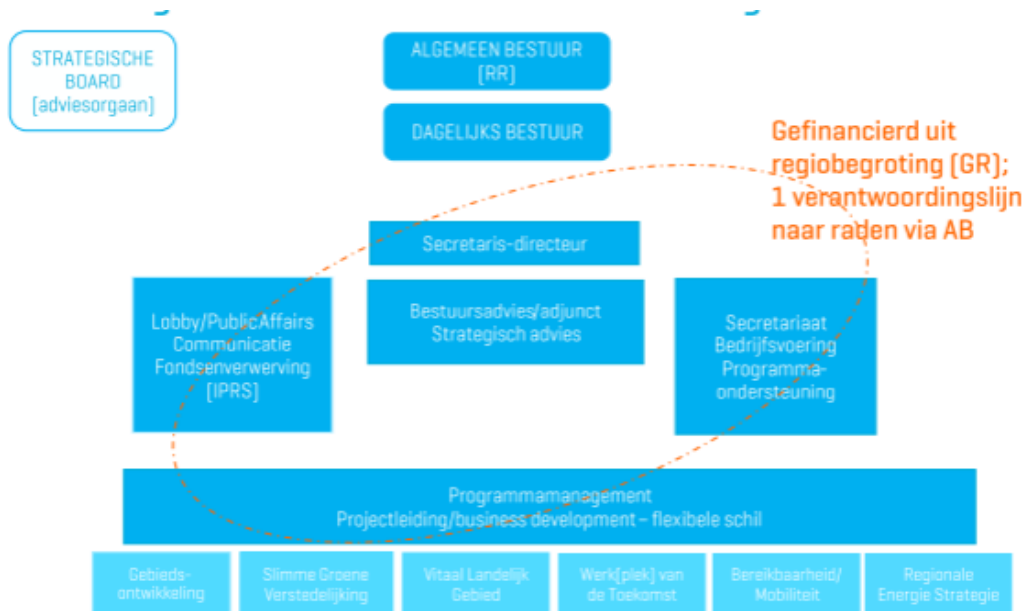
STRATEGISCHE BOARD [adviesorgaan]

ALGEMEEN BESTUUR [RR]

DAGELIJKS BESTUUR

Gefinancierd uit regiobegroting (GR); 1 verantwoordingslijn naar raden via AB

Secretaris-directeur

Lobby/PublicAffairs Communicatie Fondsenverwerving [IPRS]

Bestuursadvies/adjunct Strategisch advies

Secretariaat Bedrijfsvoering Programma-ondersteuning

Programmamanagement Projectleiding/business development – flexibele schil

Gebieds-ontwikkeling

Slimme Groene Verstedelijking

Vitaal Landelijk Gebied

Werk[plek] van de Toekomst

Bereikbaarheid/ Mobiliteit

Regionale Energie Strategie